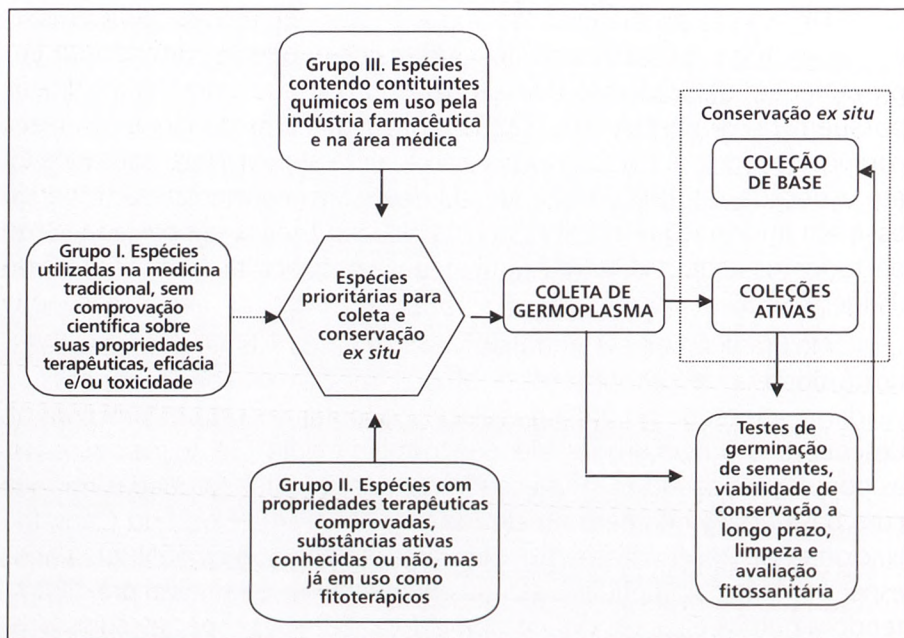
Grupo III. Espécies contendo contituintes químicos em uso pela indústria farmacêutica e na área médica

Conservação *ex situ*

COLEÇÃO DE BASE

Grupo I. Espécies utilizadas na medicina tradicional, sem comprovação científica sobre suas propriedades terapêuticas, eficácia e/ou toxicidade

Espécies prioritárias para coleta e conservação *ex situ*

COLETA DE GERMOPLASMA

COLEÇÕES ATIVAS

Testes de germinação de sementes, viabilidade de conservação a longo prazo, limpeza e avaliação fitossanitária

Grupo II. Espécies com propriedades terapêuticas comprovadas, substâncias ativas conhecidas ou não, mas já em uso como fitoterápicos